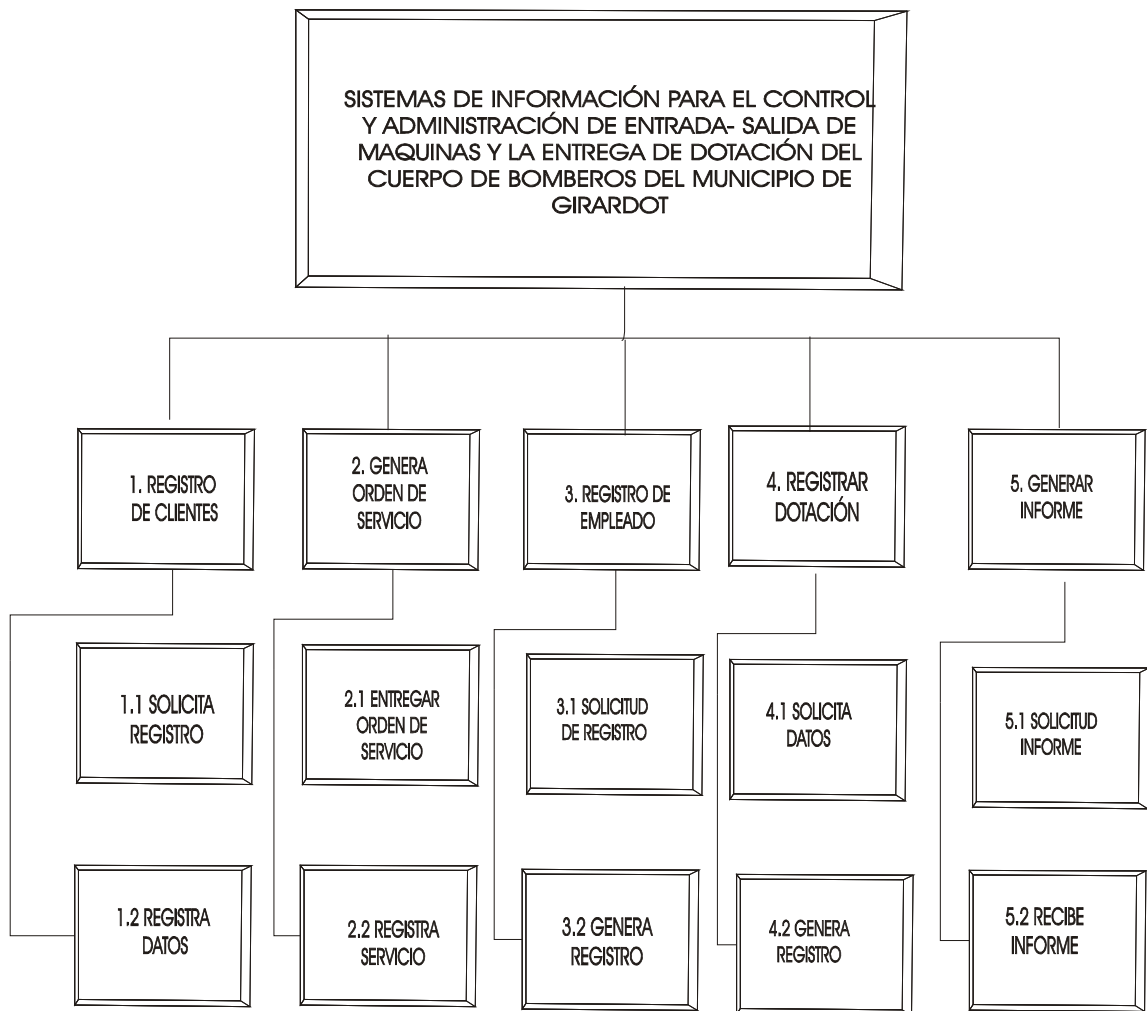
SISTEMAS DE INFORMACIÓN PARA EL CONTROL Y ADMINISTRACIÓN DE ENTRADA- SALIDA DE MAQUINAS Y LA ENTREGA DE DOTACIÓN DEL CUERPO DE BOMBEROS DEL MUNICIPIO DE GIRARDOT

1. REGISTRO DE CLIENTES

1.1 SOLICITA REGISTRO

1.2 REGISTRA DATOS

2. GENERA ORDEN DE SERVICIO

2.1 ENTREGAR ORDEN DE SERVICIO

2.2 REGISTRA SERVICIO

3. REGISTRO DE EMPLEADO

3.1 SOLICITUD DE REGISTRO

3.2 GENERA REGISTRO

4. REGISTRAR DOTACIÓN

4.1 SOLICITA DATOS

4.2 GENERA REGISTRO

5. GENERAR INFORME

5.1 SOLICITUD INFORME

5.2 RECIBE INFORME